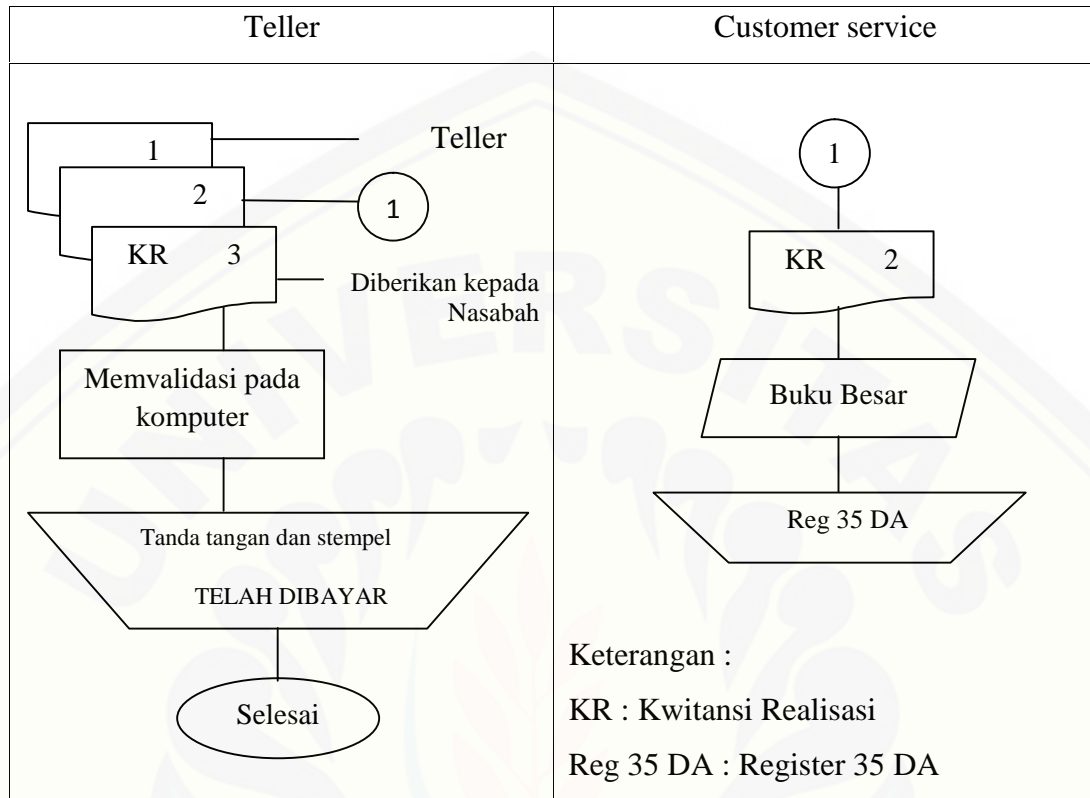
| Teller | Customer service |
|---|---|
| 1 Teller 2 1 KR 3 Diberikan kepada Nasabah Memvalidasi pada komputer Tanda tangan dan stempel TELAH DIBAYAR Selesai | 1 KR 2 Buku Besar Reg 35 DA Keterangan : KR : Kwitansi Realisasi Reg 35 DA : Register 35 DA |